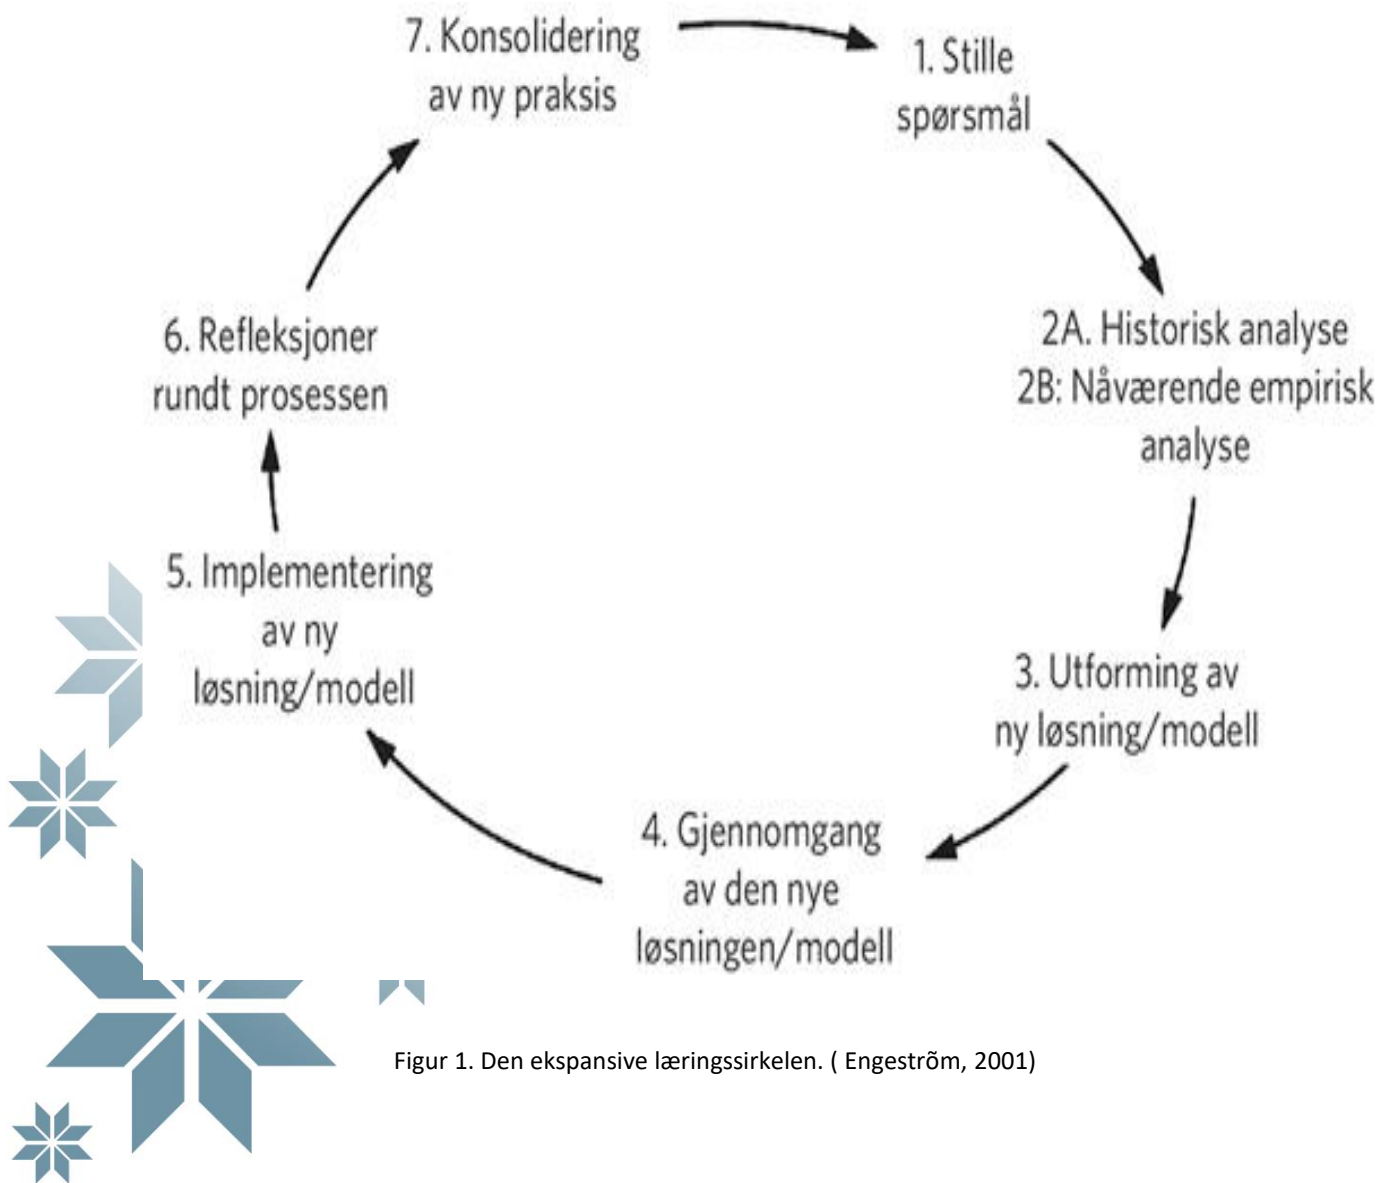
7. Konsolidering av ny praksis

1. Stille spørsmål

2A. Historisk analyse
2B: Nåværende empirisk analyse

3. Utforming av ny løsning/modell

4. Gjennomgang av den nye løsningen/modell

5. Implementering av ny løsning/modell

6. Refleksjoner rundt prosessen

Figur 1. Den ekspansive læringssirkelen. ( Engestrõm, 2001)